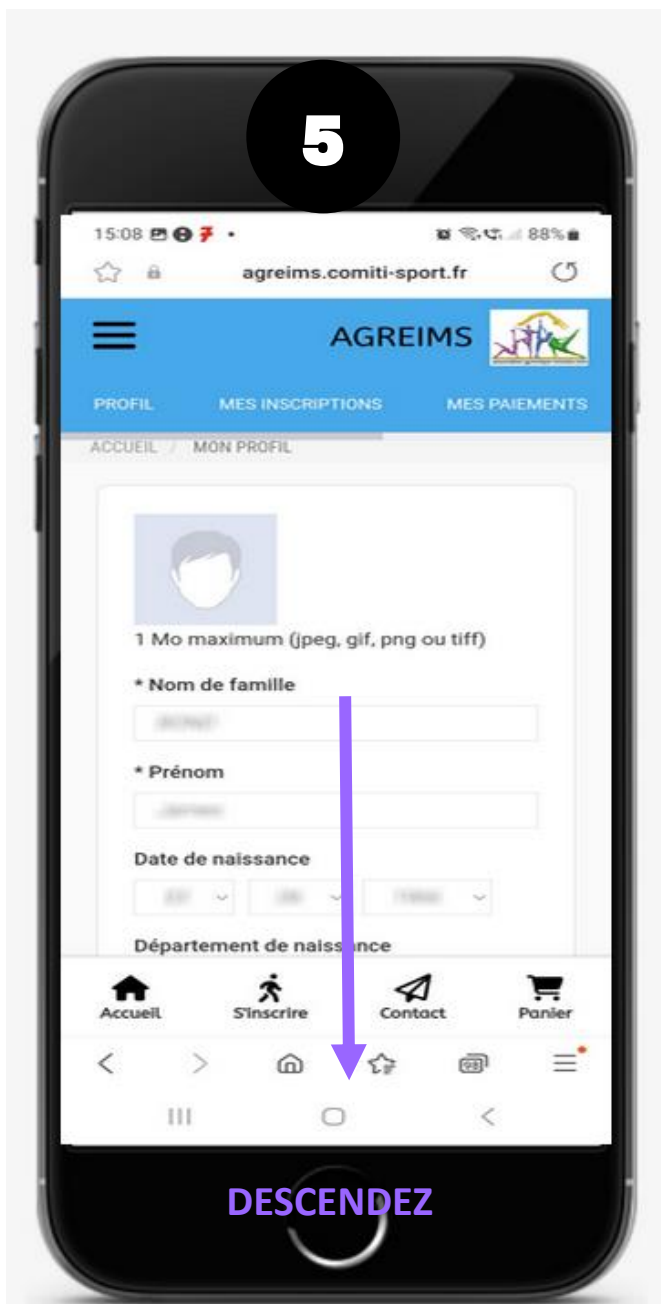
5

15:08 88%

agreims.comiti-sport.fr

AGREIMS

PROFIL MES INSCRIPTIONS MES PAIEMENTS

ACCUEIL / MON PROFIL

1 Mo maximum (jpeg, gif, png ou tiff)

* Nom de famille

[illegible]

* Prénom

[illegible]

Date de naissance

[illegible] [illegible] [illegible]

Département de naissance

Accueil S'inscrire Contact Panier

DESCENDEZ